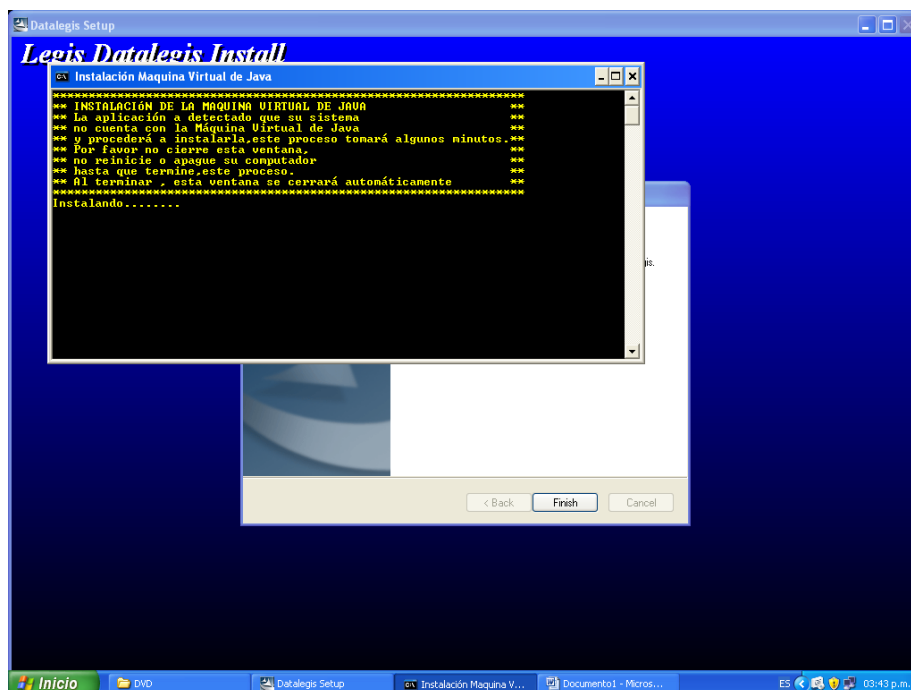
Datalegis Setup

Legis Datalegis Install

Instalación Maquina Virtual de Java

**********************************************************
** INSTALACIÓN DE LA MAQUINA VIRTUAL DE JAVA **
** La aplicación a detectado que su sistema **
** no cuenta con la Máquina Virtual de Java **
** y procederá a instalarla,este proceso tomará algunos minutos.**
** Por favor no cierre esta ventana, **
** no reinicie o apague su computador **
** hasta que termine,este proceso. **
** Al terminar , esta ventana se cerrará automáticamente **
**********************************************************
Instalando........

is.

< Back Finish Cancel

Inicio DVD Datalegis Setup Instalación Maquina V... Documento1 - Micros...

ES 03:43 p.m.